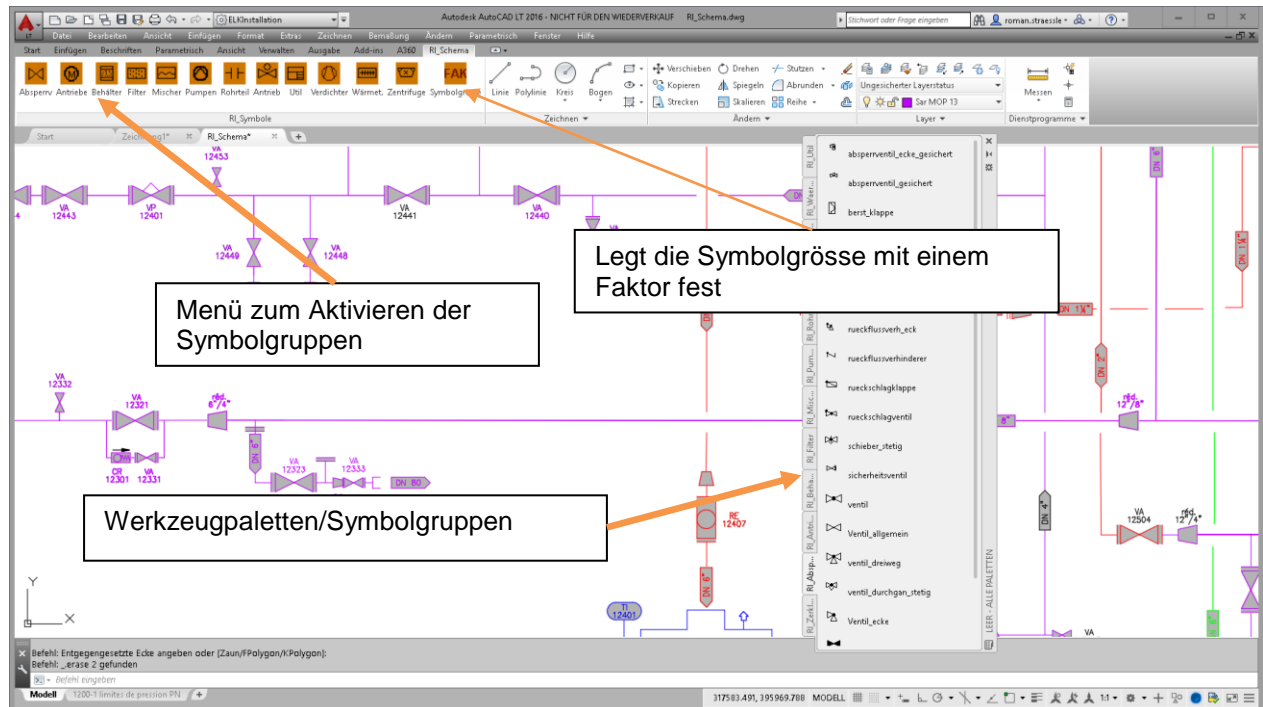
ELKInstallation
Autodesk AutoCAD LT 2016 - NICHT FÜR DEN WIEDERVERKAUF RI_Schema.dwg
Stichwort oder Frage eingeben
roman.straessle
Datei Bearbeiten Ansicht Einfügen Format Extras Zeichnen Bemaßung Ändern Parametrisch Fenster Hilfe
Start Einfügen Beschriften Parametrisch Ansicht Verwalten Ausgabe Add-ins A360 RI_Schema
Absperrv Antriebe Behälter Filter Mischer Pumpen Rohrteil Antrieb Util Verdichter Wärmet. Zentrifuge Symbolgr
FAK
RI_Symbole
Linie Polylinie Kreis Bogen
Zeichnen
Verschieben Drehen Stutzen Kopieren Spiegeln Abrunden Strecken Skalieren Reihe
Ändern
Ungesicherter Layerstatus
Sar MOP 13
Layer
Messen
Dienstprogramme
Start Zeichnung1* RI_Schema*
VA 12453
12443
VP 12401
VA 12441
VA 12440
VA 12449
VA 12448
VA 12332
VA 12321
réd. 6"/4"
CR 12301
VA 12331
VA 12323
VA 12333
DN 80
RE 12407
DN 6"
TI 12401
DN 1¼"
DN 2"
réd. 12"/8"
8"
DN 4"
VA 12504
réd. 12"/4"
VA
DN 6"
absperrventil_ecke_gesichert
absperrventil_gesichert
berst_klappe
rueckflussverh_eck
rueckflussverhinderer
rueckschlagklappe
rueckschlagventil
schieber_stetig
sicherheitsventil
ventil
Ventil_allgemein
ventil_dreiweg
ventil_durchgan_stetig
Ventil_ecke
RI_Util RI_Waer... RI_Rohr... RI_Pum... RI_Misc... RI_Filter RI_Beha... RI_Antri... RI_Absp... RI_Zentri...
LEER - ALLE PALETTEN
Legt die Symbolgrösse mit einem Faktor fest
Menü zum Aktivieren der Symbolgruppen
Werkzeugpaletten/Symbolgruppen
Befehl: Entgegengesetzte Ecke angeben oder [Zaun/FPolygon/KPolygon]:
Befehl: _.erase 2 gefunden
Befehl eingeben
Modell 1200-1 limites de pression PN
317583.491, 395969.788 MODELL